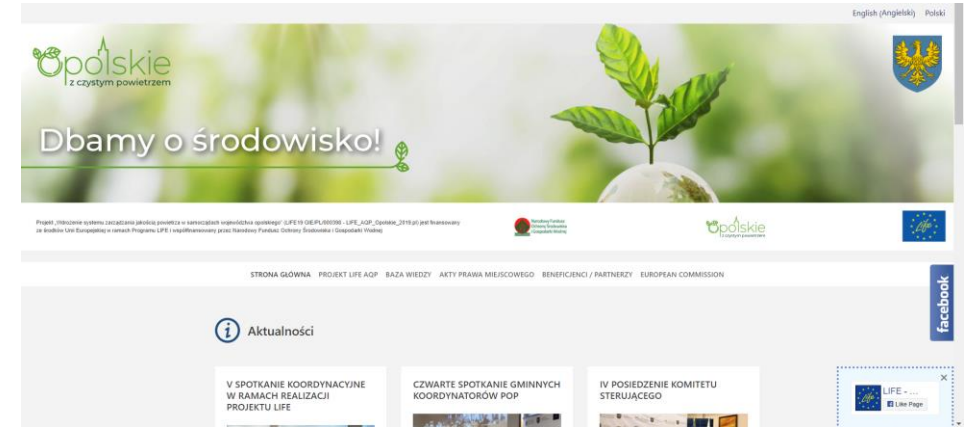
English (Angielski) Polski

Opolskie
z czystym powietrzem

Dbamy o środowisko!

Projekt „Wdrożenie systemu zarządzania jakością powietrza w samorządach województwa opolskiego" (LIFE19 GIE/PL/000398 - LIFE_AQP_Opolskie_2019.pl) jest finansowany ze środków Unii Europejskiej w ramach Programu LIFE i współfinansowany przez Narodowy Fundusz Ochrony Środowiska i Gospodarki Wodnej

Narodowy Fundusz Ochrony Środowiska i Gospodarki Wodnej

Opolskie
z czystym powietrzem

LIFE

STRONA GŁÓWNA PROJEKT LIFE AQP BAZA WIEDZY AKTY PRAWA MIEJSCOWEGO BENEFICJENCI / PARTNERZY EUROPEAN COMMISSION

facebook

Aktualności

V SPOTKANIE KOORDYNACYJNE W RAMACH REALIZACJI PROJEKTU LIFE

CZWARTE SPOTKANIE GMINNYCH KOORDYNATORÓW POP

IV POSIEDZENIE KOMITETU STERUJĄCEGO

LIFE - ...
Like Page